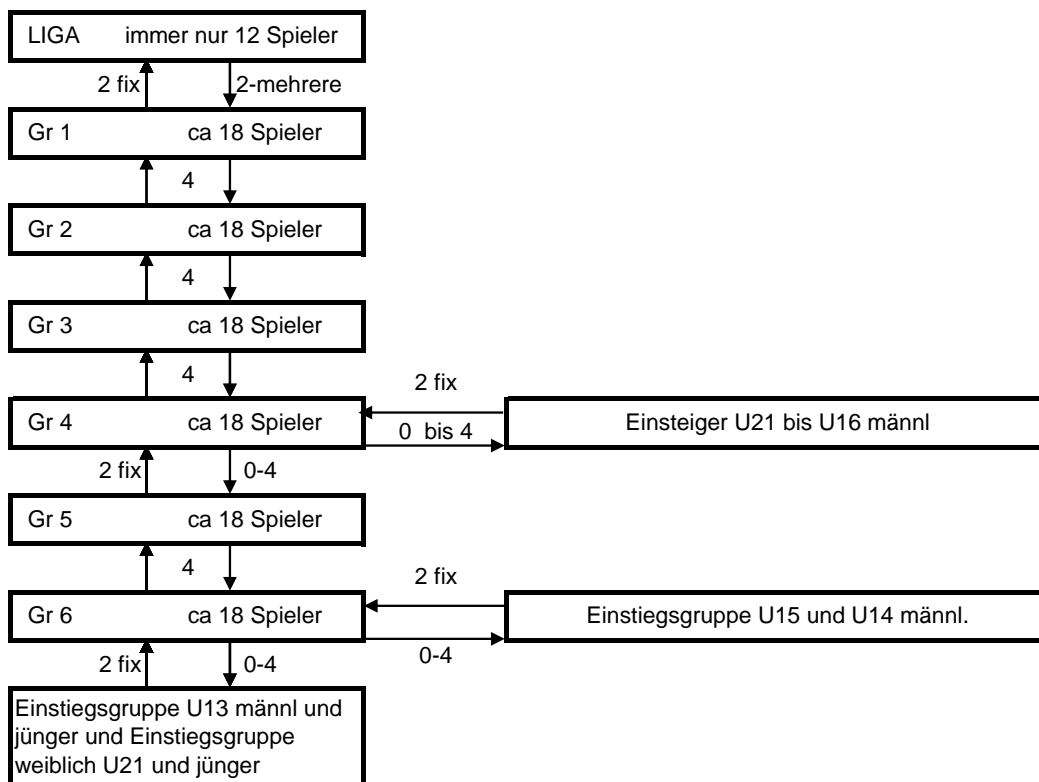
LIGA immer nur 12 Spieler

2 fix

2-mehrere

Gr 1 ca 18 Spieler

4

Gr 2 ca 18 Spieler

4

Gr 3 ca 18 Spieler

4

2 fix

Gr 4 ca 18 Spieler

0 bis 4

Einsteiger U21 bis U16 männl

2 fix

0-4

Gr 5 ca 18 Spieler

4

2 fix

Gr 6 ca 18 Spieler

Einstiegsgruppe U15 und U14 männl.

0-4

2 fix

0-4

Einstiegsgruppe U13 männl und jünger und Einstiegsgruppe weiblich U21 und jünger